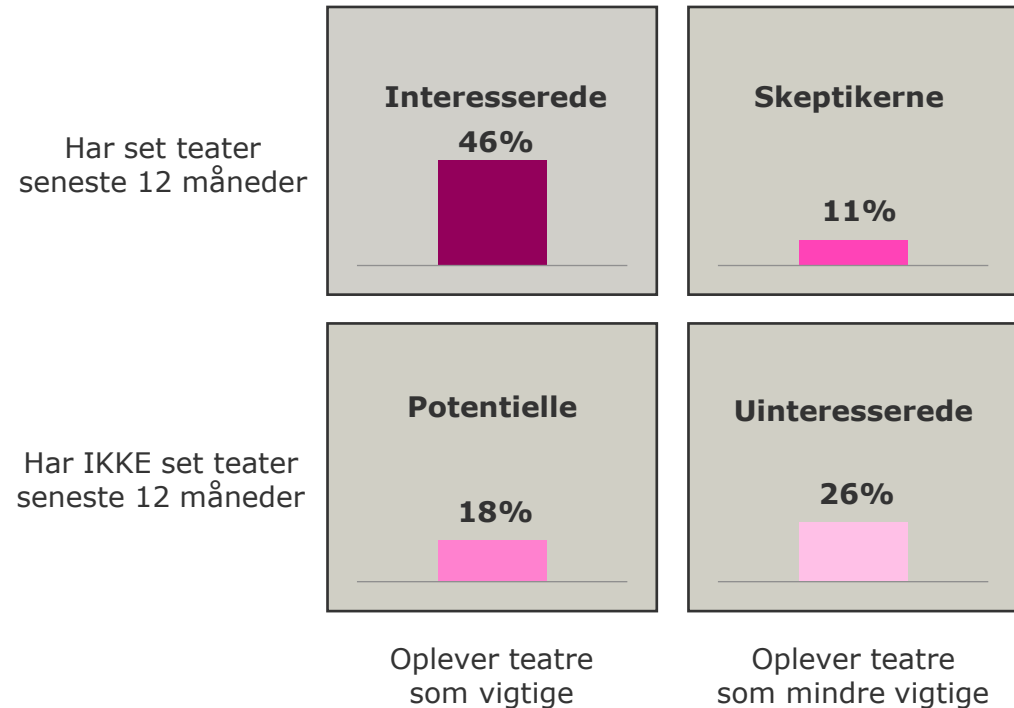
Har set teater seneste 12 måneder

Interesserede

46%

Skeptikerne

11%

Har IKKE set teater seneste 12 måneder

Potentielle

18%

Uinteresserede

26%

Oplever teatre som vigtige

Oplever teatre som mindre vigtige